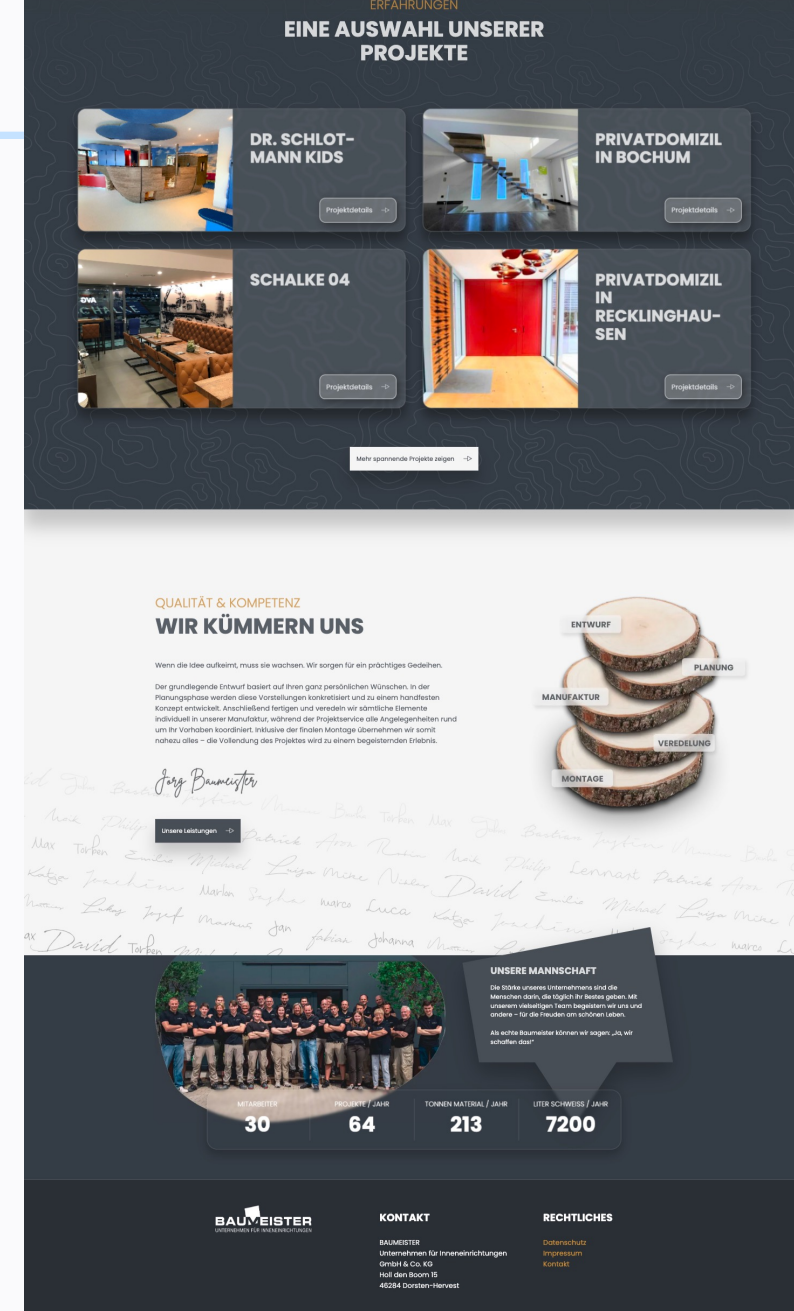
ERFAHRUNGEN
EINE AUSWAHL UNSERER PROJEKTE

DR. SCHLOTMANN KIDS
Projektdetails

PRIVATDOMIZIL IN BOCHUM
Projektdetails

SCHALKE 04
Projektdetails

PRIVATDOMIZIL IN RECKLINGHAUSEN
Projektdetails

Mehr spannende Projekte zeigen

QUALITÄT & KOMPETENZ
WIR KÜMMERN UNS

Wenn die Idee aufkeimt, muss sie wachsen. Wir sorgen für ein prächtiges Gedeihen.

Der grundlegende Entwurf basiert auf Ihren ganz persönlichen Wünschen. In der Planungsphase werden diese Vorstellungen konkretisiert und zu einem handfesten Konzept entwickelt. Anschließend fertigen und veredeln wir sämtliche Elemente individuell in unserer Manufaktur, während der Projektservice alle Angelegenheiten rund um Ihr Vorhaben koordiniert. Inklusive der finalen Montage übernehmen wir somit nahezu alles – die Vollendung des Projektes wird zu einem begeisternden Erlebnis.

Jörg Baumeister

Unsere Leistungen

ENTWURF
PLANUNG
MANUFAKTUR
VEREDELUNG
MONTAGE

Max Torben Philip Patrick Arne Basti Mark Michael Luca Mine Niels David Lennart Marlen Markus Jan Fabian Johanna Lukas Josef Joachim Katja Nico

UNSERE MANNSCHAFT
Die Stärke unseres Unternehmens sind die Menschen darin, die täglich ihr Bestes geben. Mit unserem vielseitigen Team begeistern wir uns und andere – für die Freuden am schönen Leben.

Als echte Baumeister können wir sagen: „Jo, wir schaffen das!"

| MITARBEITER | PROJEKTE / JAHR | TONNEN MATERIAL / JAHR | LITER SCHWEISS / JAHR |
|---|---|---|---|
| 30 | 64 | 213 | 7200 |

BAUMEISTER
UNTERNEHMEN FÜR INNENEINRICHTUNGEN

KONTAKT
BAUMEISTER
Unternehmen für Inneneinrichtungen
GmbH & Co. KG
Holl den Boom 15
46284 Dorsten-Hervest

RECHTLICHES
Datenschutz
Impressum
Kontakt